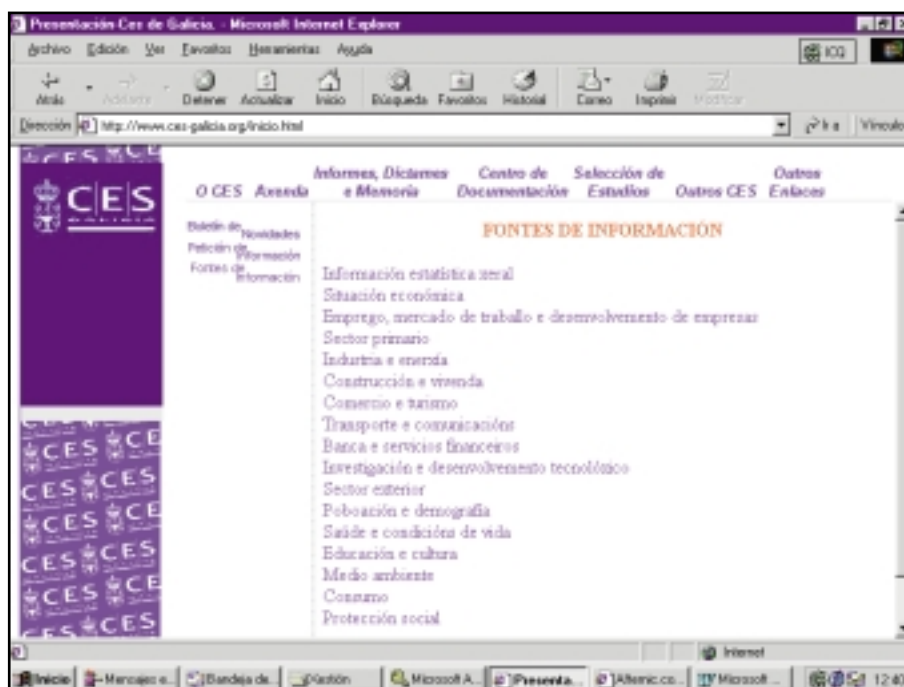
Presentación Ces de Galicia. - Microsoft Internet Explorer

Archivo Edición Ver Favoritos Herramientas Ayuda

ICQ

Atrás Adelante Detener Actualizar Inicio Búsqueda Favoritos Historial Correo Imprimir Modificar

Dirección http://www.ces-galicia.org/inicio.html

Ir a Vínculos

CES

O CES Axenda Informes, Dictames e Memoria Centro de Documentación Selección de Estudios Outros CES Outros Enlaces

Boletín de Novidades
Petición de Información
Fontes de Información

FONTES DE INFORMACIÓN

Información estatística xeral
Situación económica
Emprego, mercado de traballo e desenvolvemento de empresas
Sector primario
Industria e enerxía
Construcción e vivenda
Comercio e turismo
Transporte e comunicacións
Banca e servicios financeiros
Investigación e desenvolvemento tecnolóxico
Sector exterior
Poboación e demografía
Saúde e condicións de vida
Educación e cultura
Medio ambiente
Consumo
Protección social

Internet

Inicio Mensajes e... Bandeja de... Xestión Microsoft A... Presenta... Alfemic.co... Microsoft ... 12:4